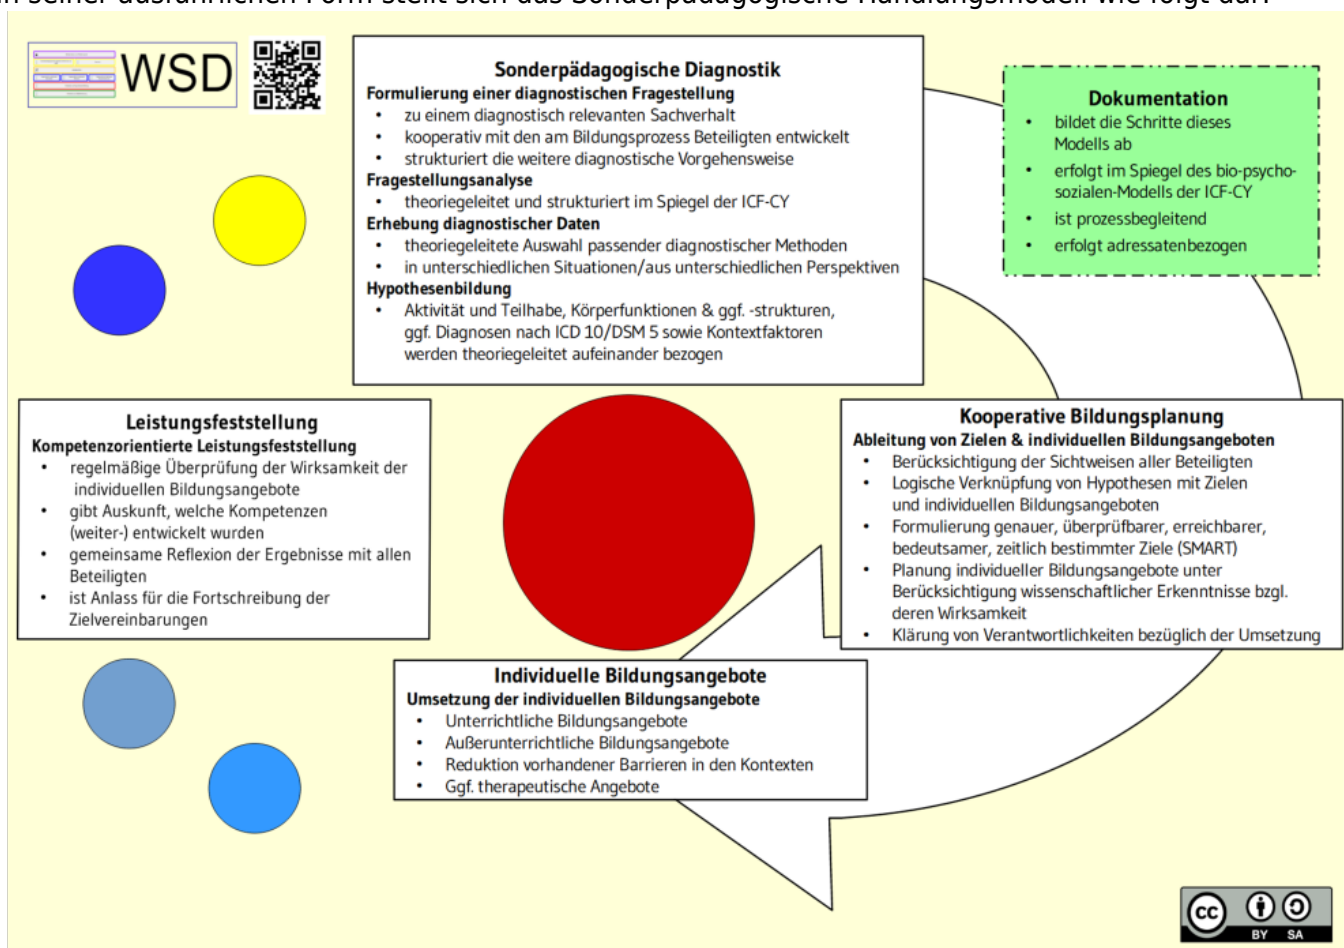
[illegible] seiner ausführlichen Form stellt sich das Sonderpädagogische Handlungsmodell wie folgt dar: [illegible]

WSD

**Sonderpädagogische Diagnostik**
**Formulierung einer diagnostischen Fragestellung**
- zu einem diagnostisch relevanten Sachverhalt
- kooperativ mit den am Bildungsprozess Beteiligten entwickelt
- strukturiert die weitere diagnostische Vorgehensweise

**Fragestellungsanalyse**
- theoriegeleitet und strukturiert im Spiegel der ICF-CY

**Erhebung diagnostischer Daten**
- theoriegeleitete Auswahl passender diagnostischer Methoden
- in unterschiedlichen Situationen/aus unterschiedlichen Perspektiven

**Hypothesenbildung**
- Aktivität und Teilhabe, Körperfunktionen & ggf. -strukturen, ggf. Diagnosen nach ICD 10/DSM 5 sowie Kontextfaktoren werden theoriegeleitet aufeinander bezogen

**Dokumentation**
- bildet die Schritte dieses Modells ab
- erfolgt im Spiegel des bio-psycho-sozialen-Modells der ICF-CY
- ist prozessbegleitend
- erfolgt adressatenbezogen

**Leistungsfeststellung**
**Kompetenzorientierte Leistungsfeststellung**
- regelmäßige Überprüfung der Wirksamkeit der individuellen Bildungsangebote
- gibt Auskunft, welche Kompetenzen (weiter-) entwickelt wurden
- gemeinsame Reflexion der Ergebnisse mit allen Beteiligten
- ist Anlass für die Fortschreibung der Zielvereinbarungen

**Kooperative Bildungsplanung**
**Ableitung von Zielen & individuellen Bildungsangeboten**
- Berücksichtigung der Sichtweisen aller Beteiligten
- Logische Verknüpfung von Hypothesen mit Zielen und individuellen Bildungsangeboten
- Formulierung genauer, überprüfbarer, erreichbarer, bedeutsamer, zeitlich bestimmter Ziele (SMART)
- Planung individueller Bildungsangebote unter Berücksichtigung wissenschaftlicher Erkenntnisse bzgl. deren Wirksamkeit
- Klärung von Verantwortlichkeiten bezüglich der Umsetzung

**Individuelle Bildungsangebote**
**Umsetzung der individuellen Bildungsangebote**
- Unterrichtliche Bildungsangebote
- Außerunterrichtliche Bildungsangebote
- Reduktion vorhandener Barrieren in den Kontexten
- Ggf. therapeutische Angebote

cc BY SA